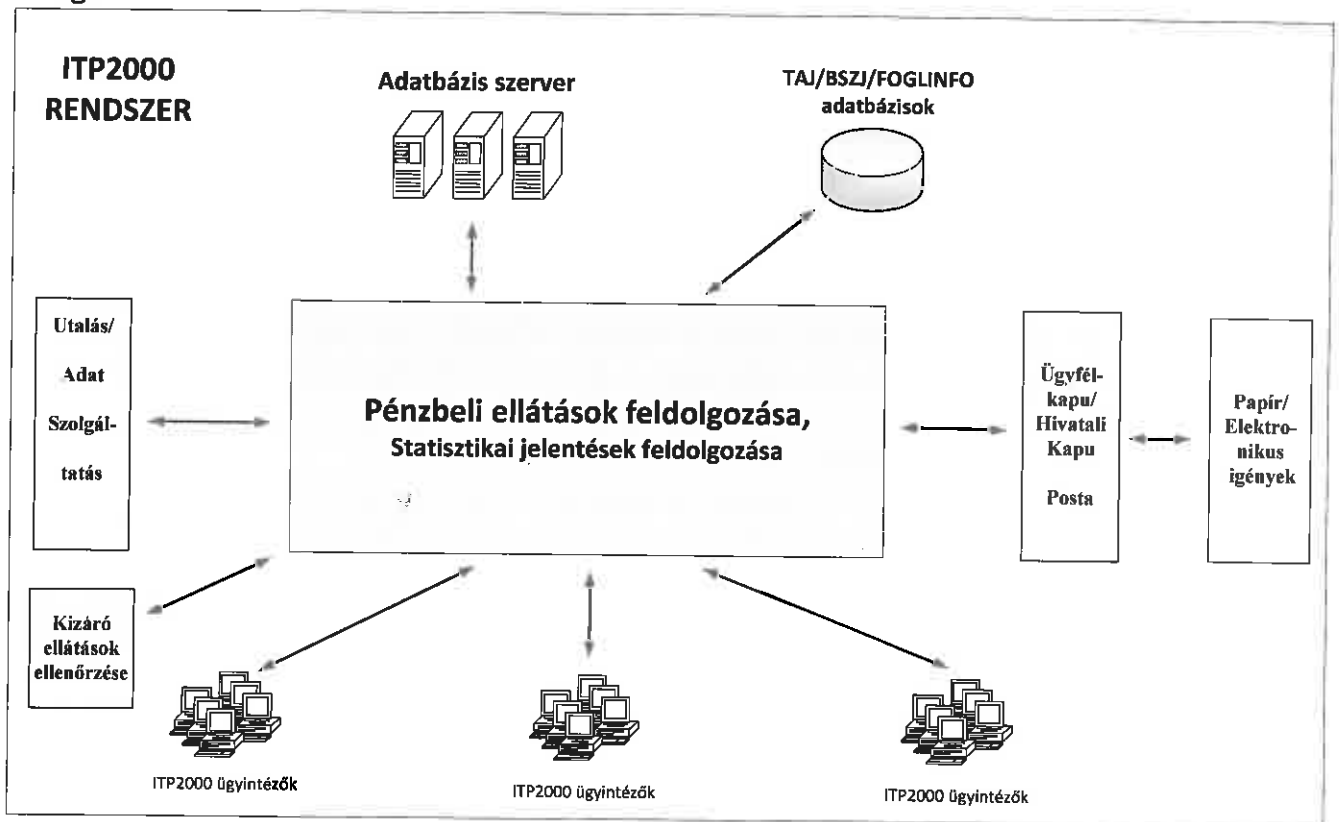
ITP2000 RENDSZER

Adatbázis szerver

TAJ/BSZJ/FOGLINFO adatbázisok

Utalás/ Adat Szolgáltatás

Pénzbeli ellátások feldolgozása, Statisztikai jelentések feldolgozása

Ügyfélkapu/ Hivatali Kapu

Posta

Papír/ Elektronikus igények

Kizáró ellátások ellenőrzése

ITP2000 ügyintézők

ITP2000 ügyintézők

ITP2000 ügyintézők